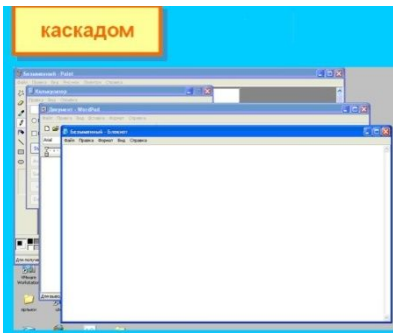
каскадом

Безымянный - Paint

Файл Правка Вид Рисунок Палитра Справка

Калькулятор

Правка Вид Справка

Документ - WordPad

Файл Правка Вид Вставка Формат Справка

Arial

Безымянный - Блокнот

Файл Правка Формат Вид Справка

Для получения

VMware Workstation

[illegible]